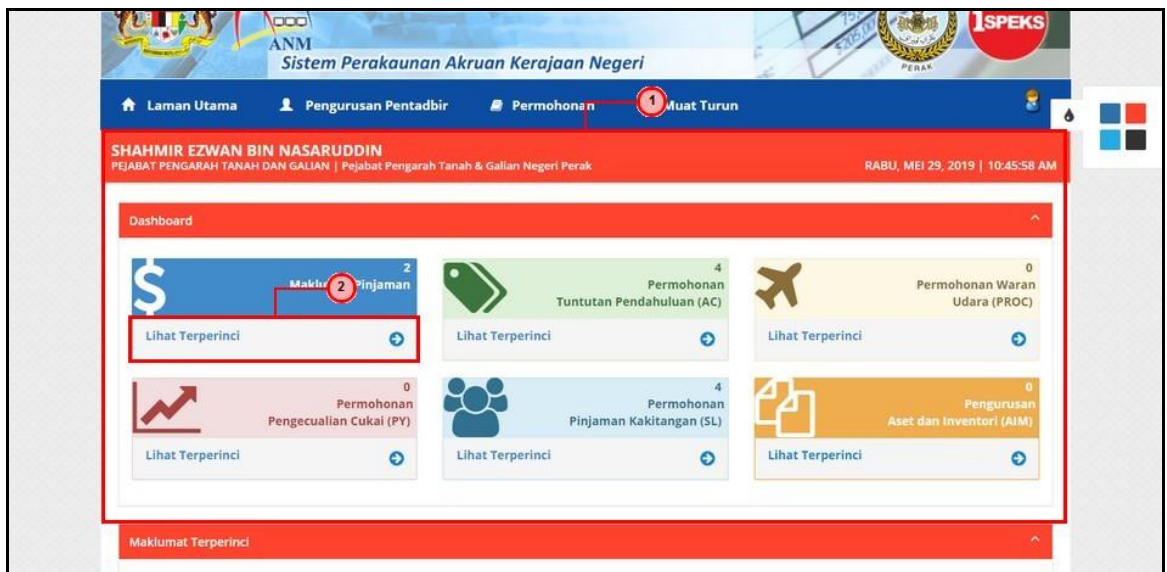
ANM
Sistem Perakaunan Akruan Kerajaan Negeri

PERAK

1SPEKS

Laman Utama
Pengurusan Pentadbir
Permohonan
1
Muat Turun

SHAHMIR EZWAN BIN NASARUDDIN
PEJABAT PENGARAH TANAH DAN GALIAN | Pejabat Pengarah Tanah & Galian Negeri Perak
RABU, MEI 29, 2019 | 10:45:58 AM

Dashboard

2
Maklu 2 Pinjaman
Lihat Terperinci

4
Permohonan
Tuntutan Pendahuluan (AC)
Lihat Terperinci

0
Permohonan Waran
Udara (PROC)
Lihat Terperinci

0
Permohonan
Pengecualian Cukai (PY)
Lihat Terperinci

4
Permohonan
Pinjaman Kakitangan (SL)
Lihat Terperinci

0
Pengurusan
Aset dan Inventori (AIM)
Lihat Terperinci

Maklumat Terperinci